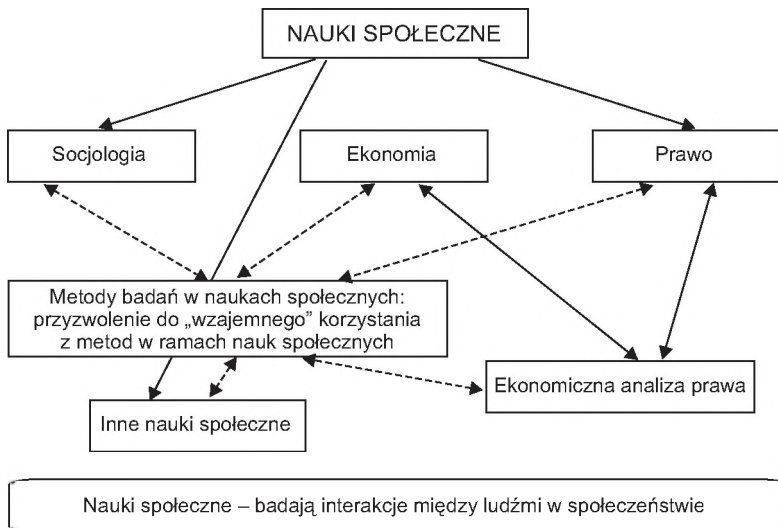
NAUKI SPOŁECZNE

Socjologia

Ekonomia

Prawo

Metody badań w naukach społecznych: przyzwolenie do „wzajemnego" korzystania z metod w ramach nauk społecznych

Ekonomiczna analiza prawa

Inne nauki społeczne

Nauki społeczne – badają interakcje między ludźmi w społeczeństwie